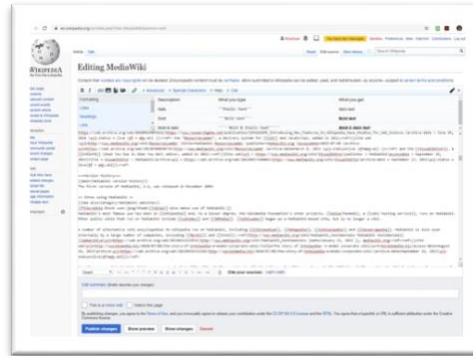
Wikipedia
The Free Encyclopedia

Editing MediaWiki

Formatting

| Description | What you type | What you get |
|---|---|---|
| Italic | ''Italic text'' | Italic text |
| Bold | '''Bold text''' | Bold text |
| Bold & italic | '''''Bold & italic text''''' | Bold & italic text |

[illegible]

Publish changes
Show preview
Show changes
Cancel